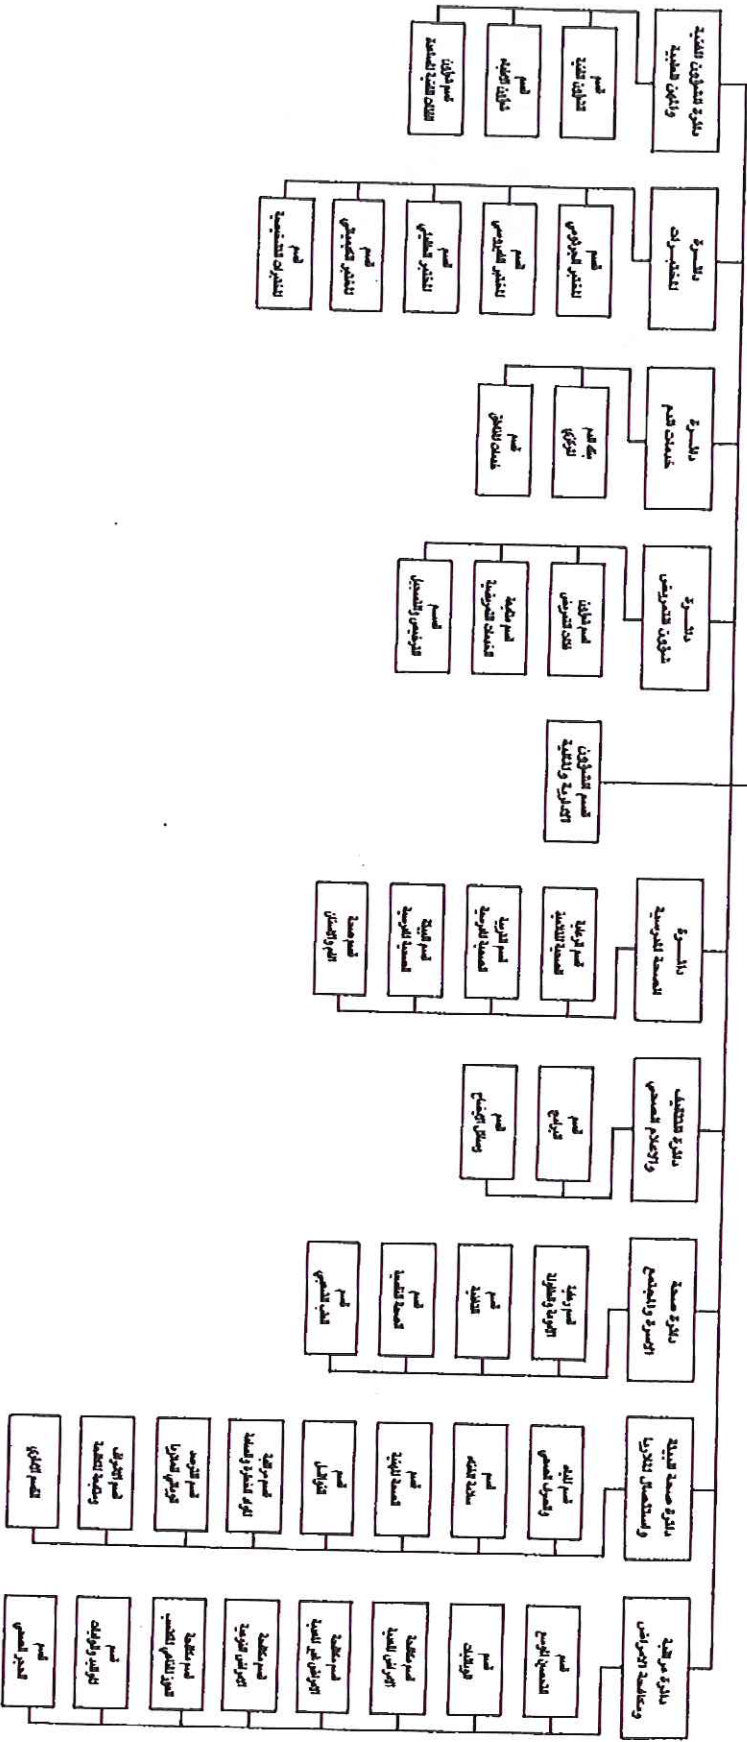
دائرة الشؤون الفنية والمهن الصحية

قسم شؤون المهن

قسم ثقافة المهنة

قسم شؤون المهن الصحية المساعدة

دائرة المختبرات

قسم المختبر المركزي

قسم المختبر الاقليمي

قسم المختبر المناطقي

قسم المختبر الصيدلي

قسم المختبرات المتخصصة

دائرة خدمات الدم

مراكز بنك الدم

قسم خدمات نقل الدم

دائرة شؤون التمريض

قسم شؤون التمريض

قسم مراقبة الخدمات التمريضية

قسم الترخيص والتسجيل

قسم الشؤون الادارية والمالية

دائرة الصحة المدرسية

قسم الرقابة الصحية المدرسية

قسم التربية الصحية المدرسية

قسم البيئة الصحية المدرسية

قسم صحة الفم والاسنان

دائرة التثقيف والاعلام الصحي

قسم البرامج

قسم وسائل الاعلام

دائرة صحة الاسرة والمجتمع

قسم رعاية الامومة والطفولة

قسم التغذية

قسم الصحة النفسية

قسم الطب الشرعي

دائرة صحة البيئة ومكافحة الملاريا

قسم المياه والصرف الصحي

قسم سلامة الغذاء

قسم الصحة المهنية

قسم النواقل

قسم مراقبة المواد الضارة والسامة

قسم الرصد البيئي للملاريا

قسم التوعية ومكافحة الحشرات

القسم الفني

دائرة مراقبة ومعالجة الامراض

قسم التحصين الموسع

قسم الوبائيات

قسم مكافحة الامراض المعدية

قسم مكافحة الامراض غير المعدية

قسم مكافحة الامراض المزمنة

قسم مكافحة الامراض المنقولة جنسيا

قسم الترصد والوقاية

قسم الحجر الصحي